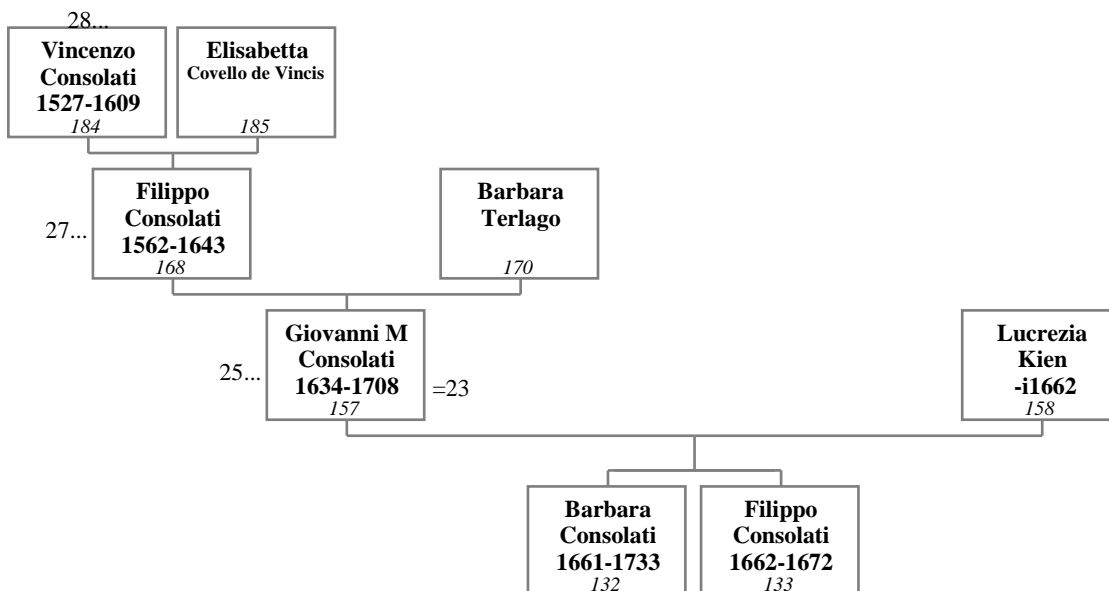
28...
Vincenzo Consolati 1527-1609
184

Elisabetta Covello de Vincis
185

27...
Filippo Consolati 1562-1643
168

Barbara Terlago
170

25...
Giovanni M Consolati 1634-1708
157
=23

Lucrezia Kien -i1662
158

Barbara Consolati 1661-1733
132

Filippo Consolati 1662-1672
133